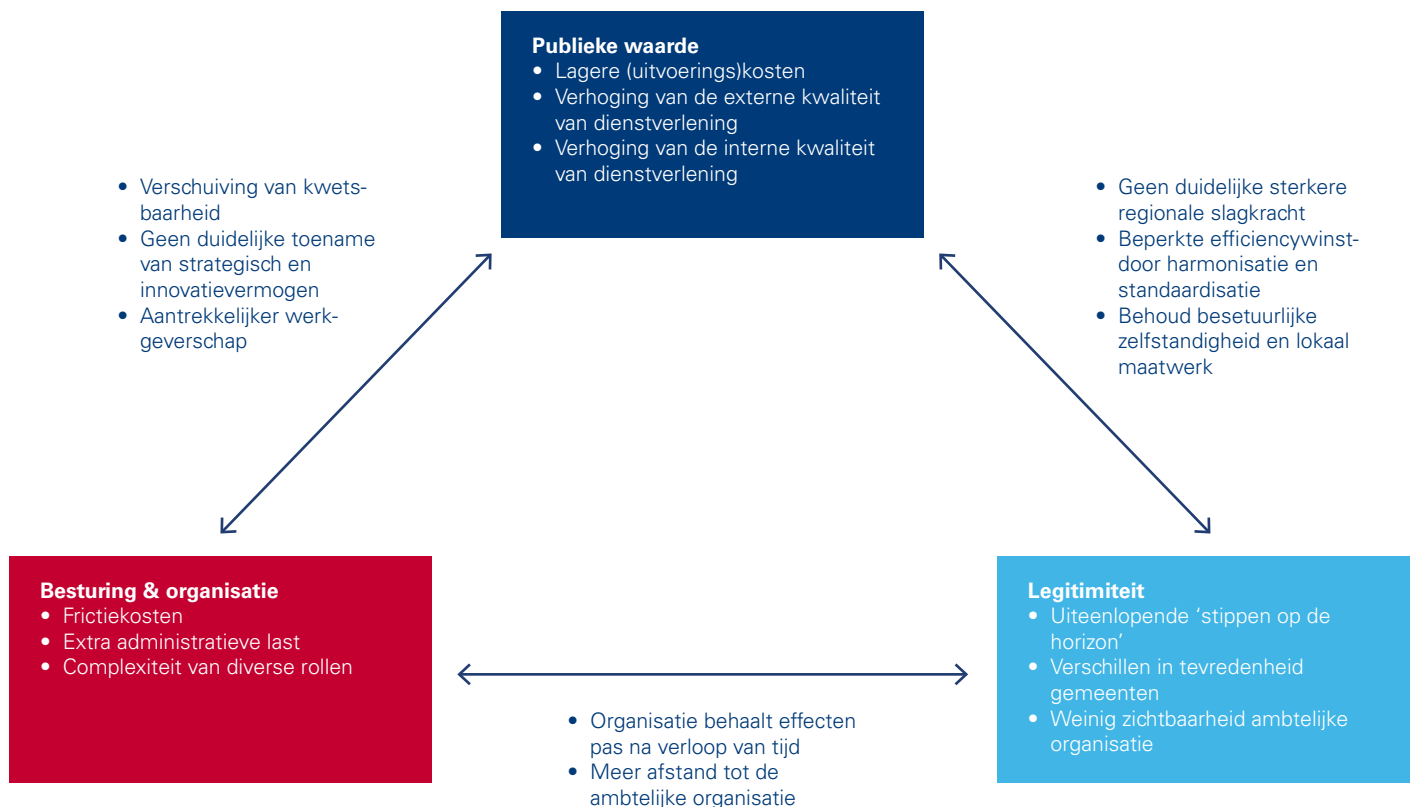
**Publieke waarde**
• Lagere (uitvoerings)kosten
• Verhoging van de externe kwaliteit van dienstverlening
• Verhoging van de interne kwaliteit van dienstverlening

• Verschuiving van kwetsbaarheid
• Geen duidelijke toename van strategisch en innovatievermogen
• Aantrekkelijker werkgeverschap

• Geen duidelijke sterkere regionale slagkracht
• Beperkte efficiencywinst-door harmonisatie en standaardisatie
• Behoud besetuurlijke zelfstandigheid en lokaal maatwerk

**Besturing & organisatie**
• Frictiekosten
• Extra administratieve last
• Complexiteit van diverse rollen

**Legitimiteit**
• Uiteenlopende 'stippen op de horizon'
• Verschillen in tevredenheid gemeenten
• Weinig zichtbaarheid ambtelijke organisatie

• Organisatie behaalt effecten pas na verloop van tijd
• Meer afstand tot de ambtelijke organisatie